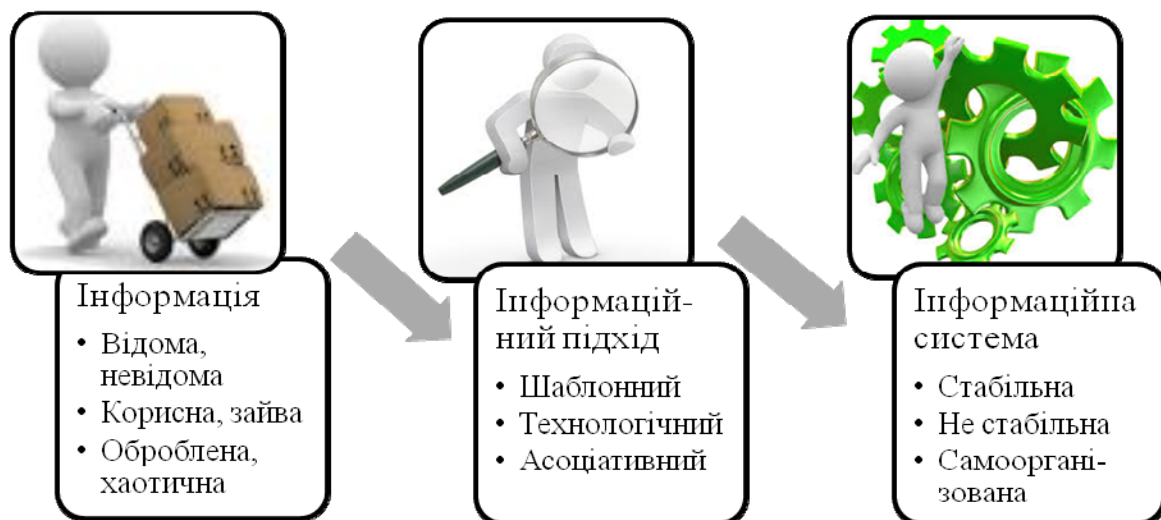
Інформація

- Відома, невідома
- Корисна, зайва
- Оброблена, хаотична

Інформаційний підхід

- Шаблонний
- Технологічний
- Асоціативний

Інформаційна система

- Стабільна
- Не стабільна
- Самоорганізована